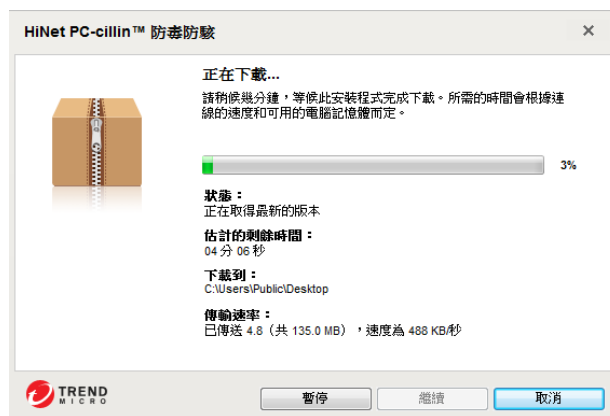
HiNet PC-cillin™ 防毒防駭

×

正在下載...

請稍候幾分鐘，等候此安裝程式完成下載。所需的時間會根據連線的速度和可用的電腦記憶體而定。

3%

狀態：
正在取得最新的版本

估計的剩餘時間：
04 分 06 秒

下載到：
C:\Users\Public\Desktop

傳輸速率：
已傳送 4.8 (共 135.0 MB)，速度為 488 KB/秒

TREND MICRO

暫停

繼續

取消